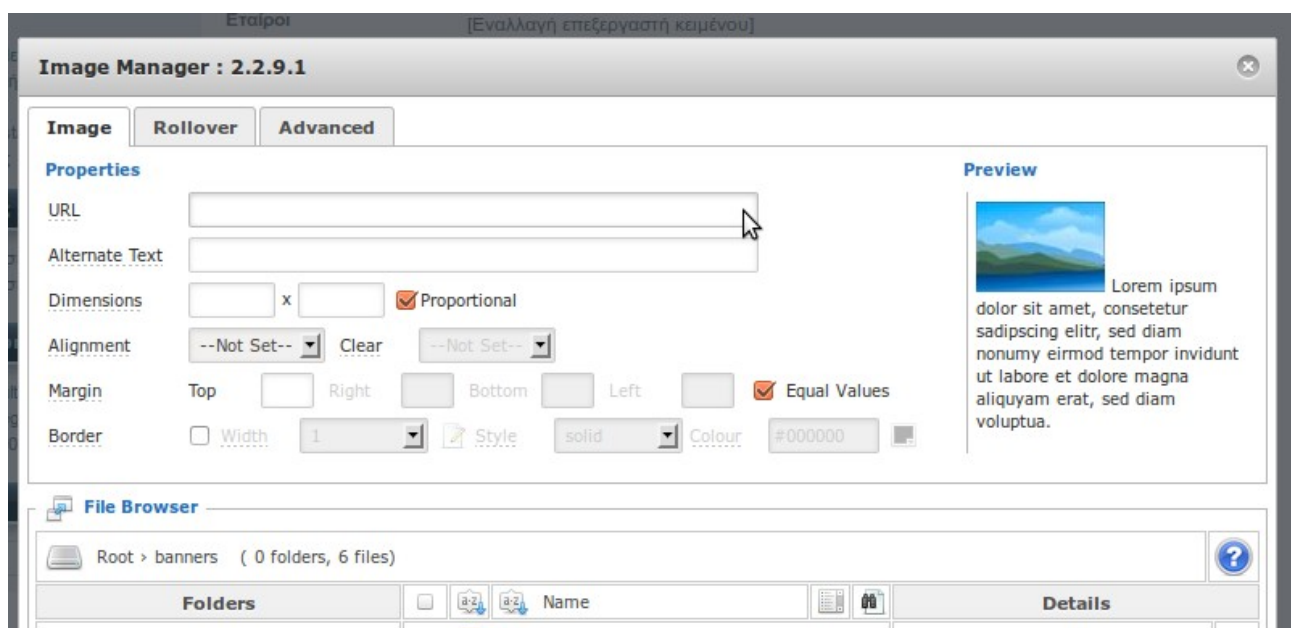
Εταίροι [Εναλλαγή επεξεργαστή κειμένου]

Image Manager : 2.2.9.1

Image Rollover Advanced

Properties

URL

Alternate Text

Dimensions x Proportional

Alignment --Not Set-- Clear --Not Set--

Margin Top Right Bottom Left Equal Values

Border Width 1 Style solid Colour #000000

Preview

Lorem ipsum dolor sit amet, consetetur sadipscing elitr, sed diam nonumy eirmod tempor invidunt ut labore et dolore magna aliquyam erat, sed diam voluptua.

File Browser

Root › banners ( 0 folders, 6 files)

Folders Name Details